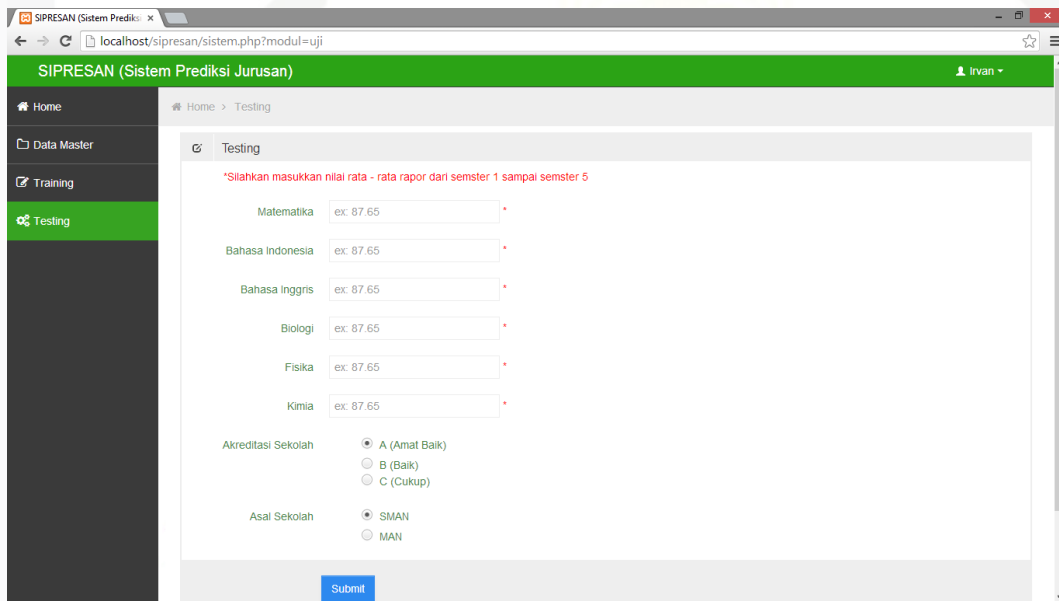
SIPRESAN (Sistem Prediksi ×

localhost/sipresan/sistem.php?modul=uji

SIPRESAN (Sistem Prediksi Jurusan)

Irvan

Home

Data Master

Training

Testing

Home > Testing

Testing

*Silahkan masukkan nilai rata - rata rapor dari semster 1 sampai semster 5

Matematika ex: 87.65 *

Bahasa Indonesia ex: 87.65 *

Bahasa Inggris ex: 87.65 *

Biologi ex: 87.65 *

Fisika ex: 87.65 *

Kimia ex: 87.65 *

Akreditasi Sekolah

A (Amat Baik)

B (Baik)

C (Cukup)

Asal Sekolah

SMAN

MAN

Submit